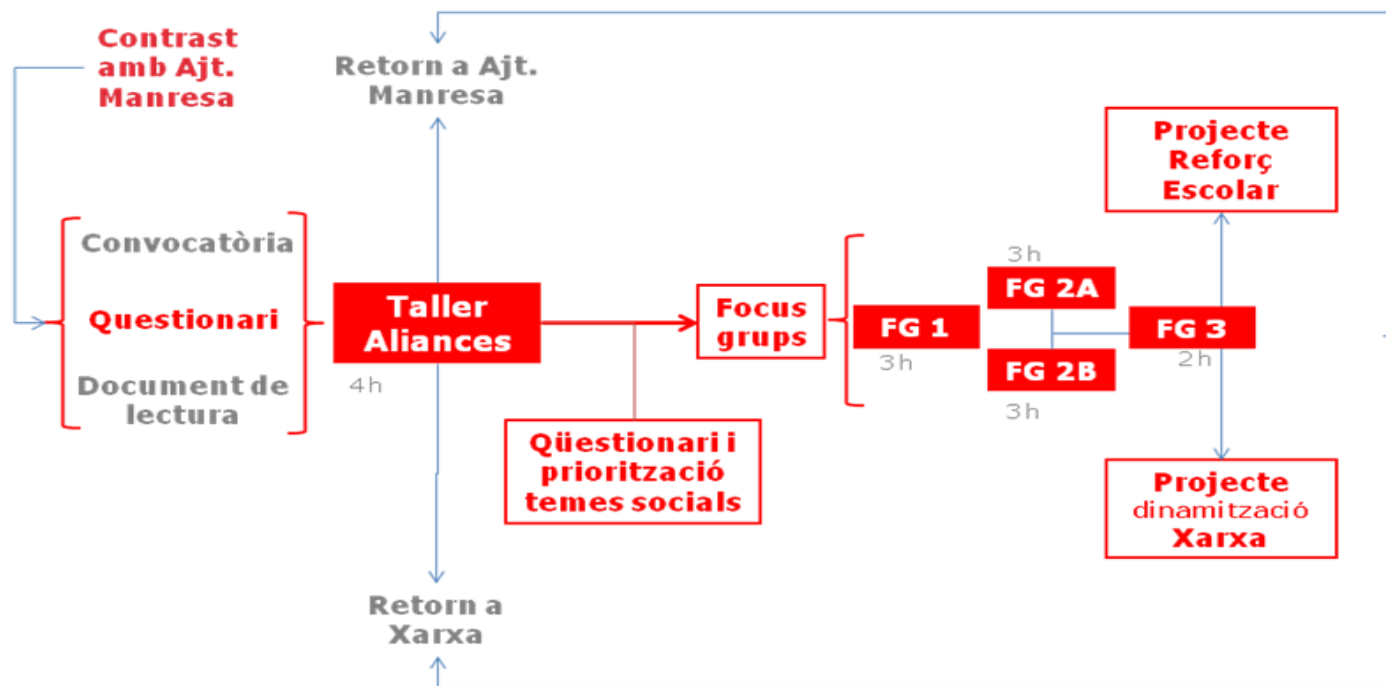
Contrast amb Ajt. Manresa

Retorn a Ajt. Manresa

Projecte Reforç Escolar

Convocatòria

Questionari

Document de lectura

Taller Aliances

4h

Focus grups

FG 1

3h

3h

FG 2A

FG 2B

3h

FG 3

2h

Qüestionari i priorització temes socials

Projecte dinamització Xarxa

Retorn a Xarxa